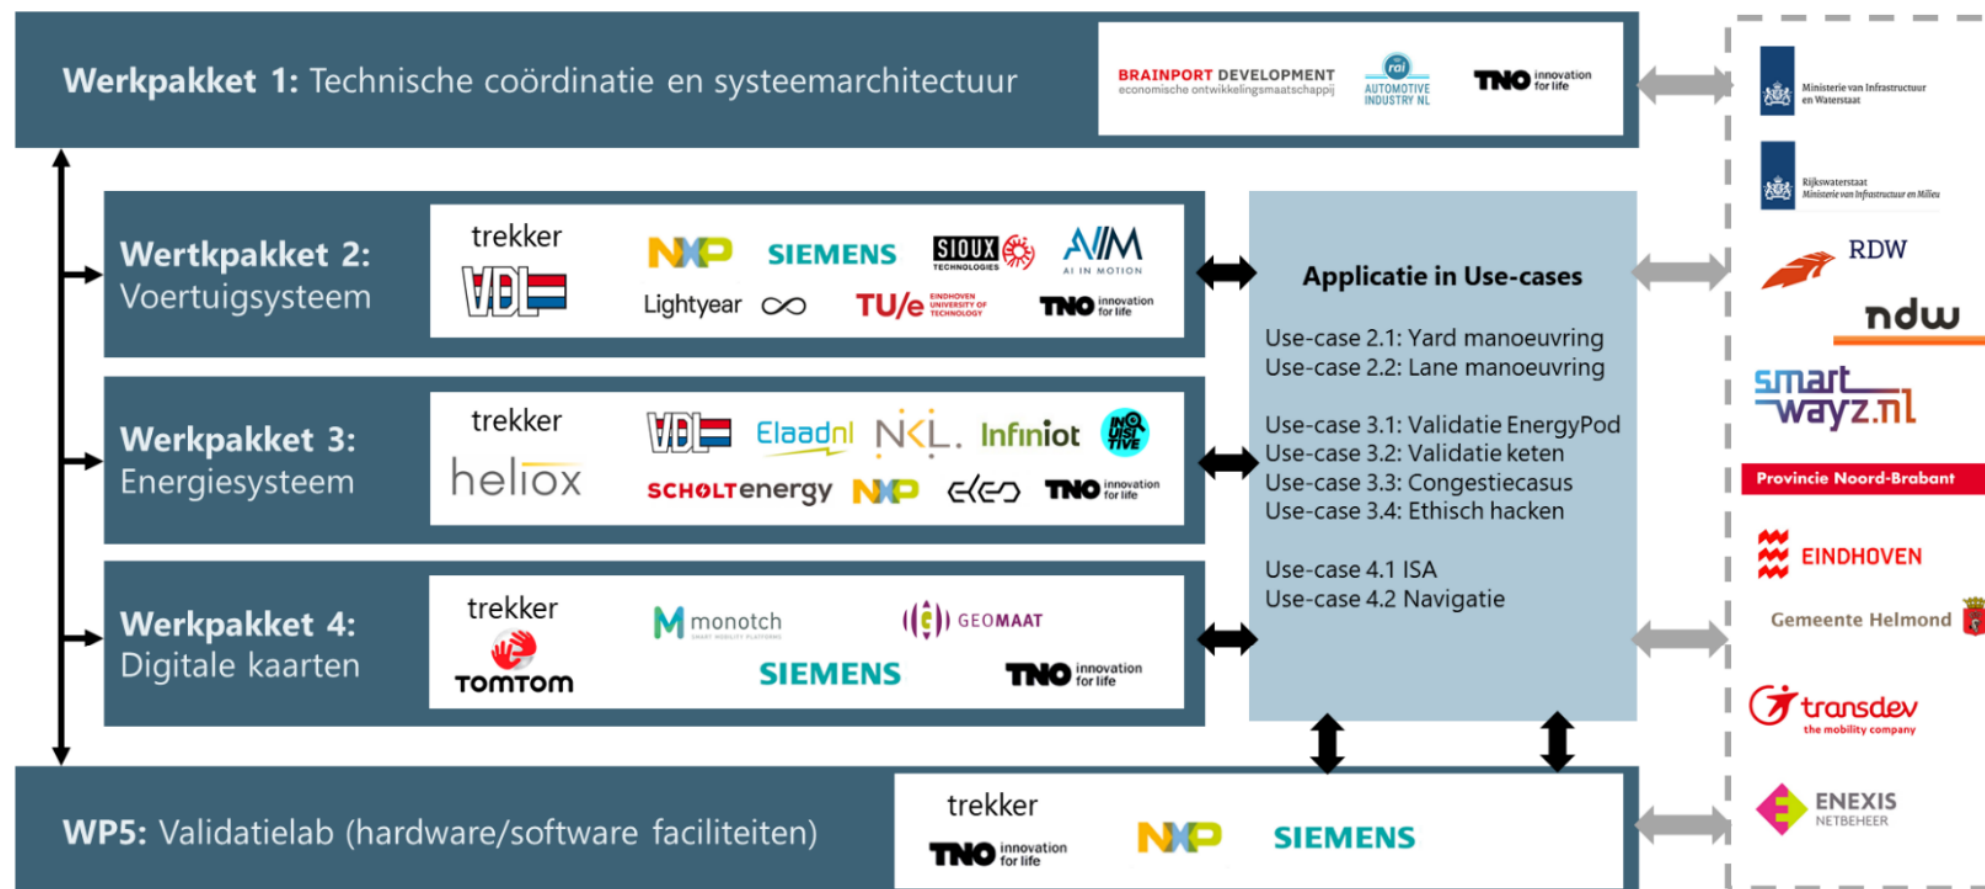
**Werkpakket 1:** Technische coördinatie en systeemarchitectuur

BRAINPORT DEVELOPMENT
economische ontwikkelingsmaatschappij

rai
AUTOMOTIVE INDUSTRY NL

TNO innovation for life

Ministerie van Infrastructuur en Waterstaat

Rijkswaterstaat
Ministerie van Infrastructuur en Milieu

**Wertkpakket 2:** Voertuigsysteem

trekker
VDL

NXP
SIEMENS
SIOUX TECHNOLOGIES
AI/M AI IN MOTION
Lightyear
TU/e EINDHOVEN UNIVERSITY OF TECHNOLOGY
TNO innovation for life

**Applicatie in Use-cases**

Use-case 2.1: Yard manoeuvring
Use-case 2.2: Lane manoeuvring

Use-case 3.1: Validatie EnergyPod
Use-case 3.2: Validatie keten
Use-case 3.3: Congestiecasus
Use-case 3.4: Ethisch hacken

Use-case 4.1 ISA
Use-case 4.2 Navigatie

RDW
ndw
smart wayz.nl
Provincie Noord-Brabant
EINDHOVEN
Gemeente Helmond
transdev the mobility company
ENEXIS NETBEHEER

**Werkpakket 3:** Energiesysteem

trekker
heliox

VDL
Elaadnl
NKL.
Infiniot
INQUISITIVE
SCHOLTenergy
NXP
TNO innovation for life

**Werkpakket 4:** Digitale kaarten

trekker
TOMTOM

monotch
GEOMAAT
SIEMENS
TNO innovation for life

**WP5:** Validatielab (hardware/software faciliteiten)

trekker
TNO innovation for life
NXP
SIEMENS